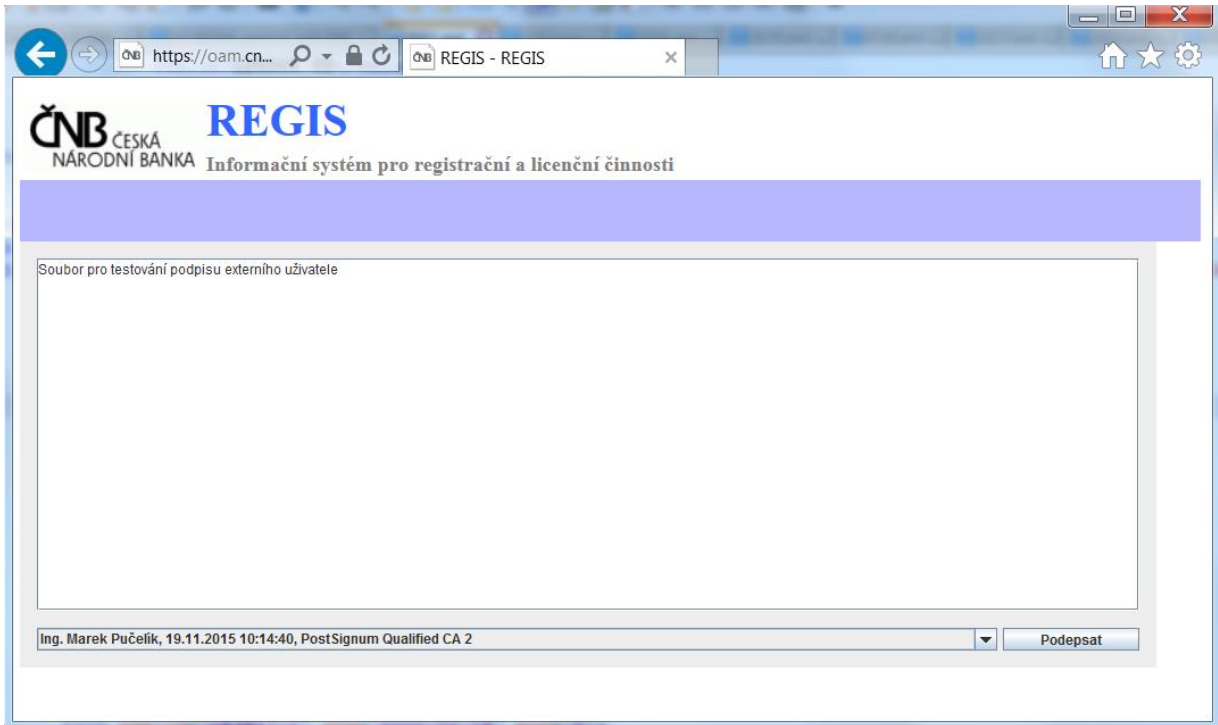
https://oam.cn...

REGIS - REGIS

ČNB ČESKÁ NÁRODNÍ BANKA

REGIS

Informační systém pro registrační a licenční činnosti

Soubor pro testování podpisu externího uživatele

Ing. Marek Pučelík, 19.11.2015 10:14:40, PostSignum Qualified CA 2

Podepsat